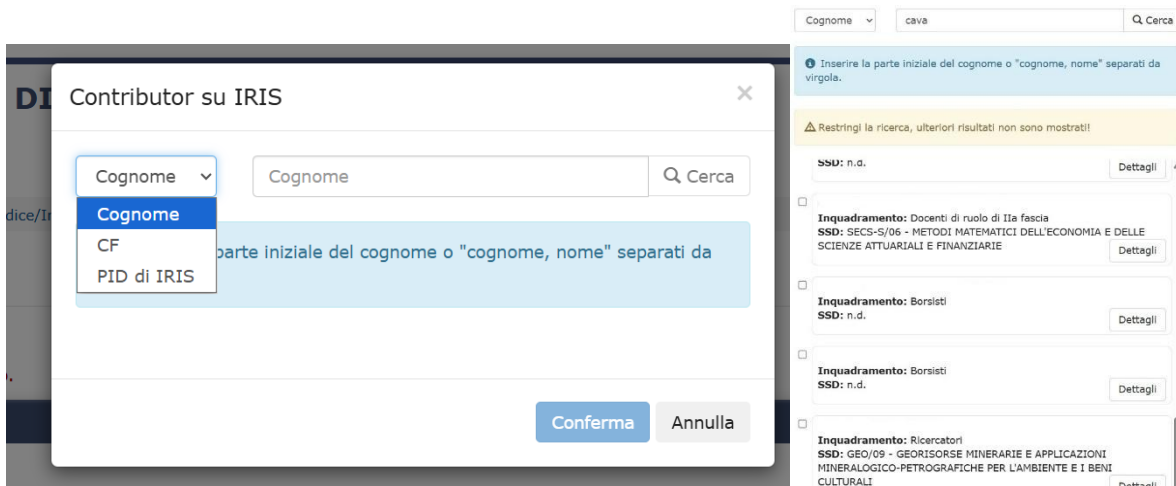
DI

dice/Ir

Contributor su IRIS

×

Cognome

Cognome

Q Cerca

Cognome

CF

PID di IRIS

parte iniziale del cognome o "cognome, nome" separati da

Conferma

Annulla

Cognome

cava

Q Cerca

Inserire la parte iniziale del cognome o "cognome, nome" separati da virgola.

⚠ Restringi la ricerca, ulteriori risultati non sono mostrati!

**SSD:** n.d.

Dettagli

**Inquadramento:** Docenti di ruolo di IIa fascia
**SSD:** SECS-S/06 - METODI MATEMATICI DELL'ECONOMIA E DELLE SCIENZE ATTUARIALI E FINANZIARIE

Dettagli

**Inquadramento:** Borsisti
**SSD:** n.d.

Dettagli

**Inquadramento:** Borsisti
**SSD:** n.d.

Dettagli

**Inquadramento:** Ricercatori
**SSD:** GEO/09 - GEORISORSE MINERARIE E APPLICAZIONI MINERALOGICO-PETROGRAFICHE PER L'AMBIENTE E I BENI CULTURALI

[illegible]